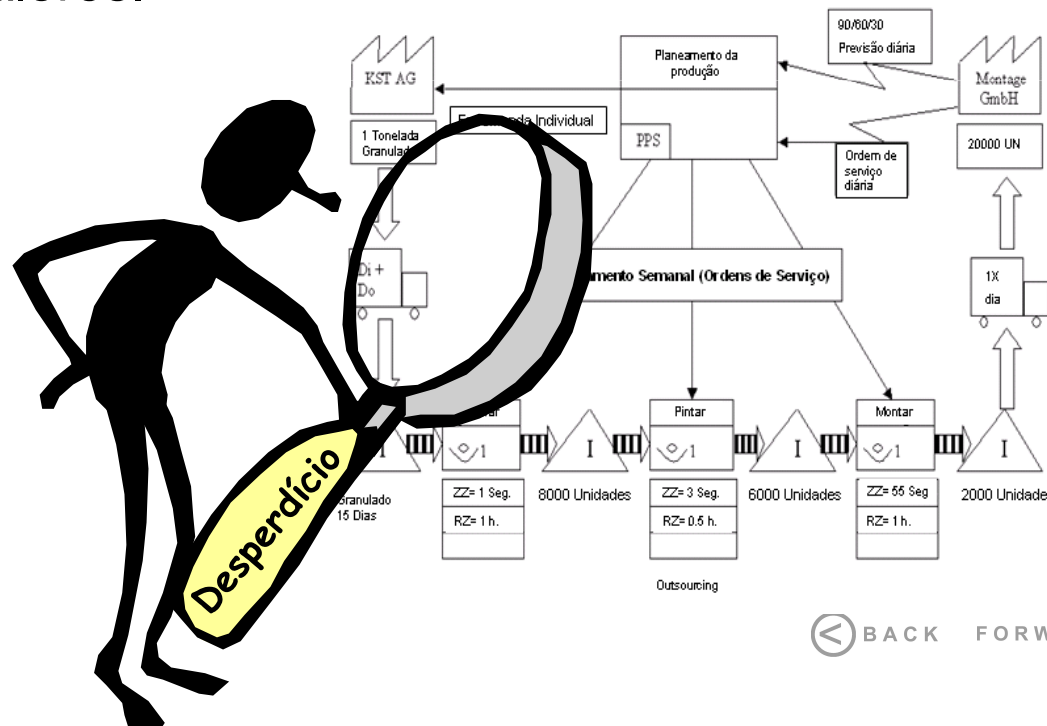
90/60/30
Previsão diária

KST AG

Planeamento da produção

PPS

Montage GmbH

1 Tonelada Granulad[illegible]

E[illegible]da Individual

Ordem de serviço diária

20000 UN

Di + Do

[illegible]mento Semanal (Ordens de Serviço)

1X dia

I

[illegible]ar

1

ZZ= 1 Seg.

RZ= 1 h.

8000 Unidades

I

Pintar

1

ZZ= 3 Seg.

RZ= 0.5 h.

Outsourcing

6000 Unidades

I

Montar

1

ZZ= 55 Seg

RZ= 1 h.

2000 Unidade

I

Granulado 15 Dias

Desperdício

BACK FORW